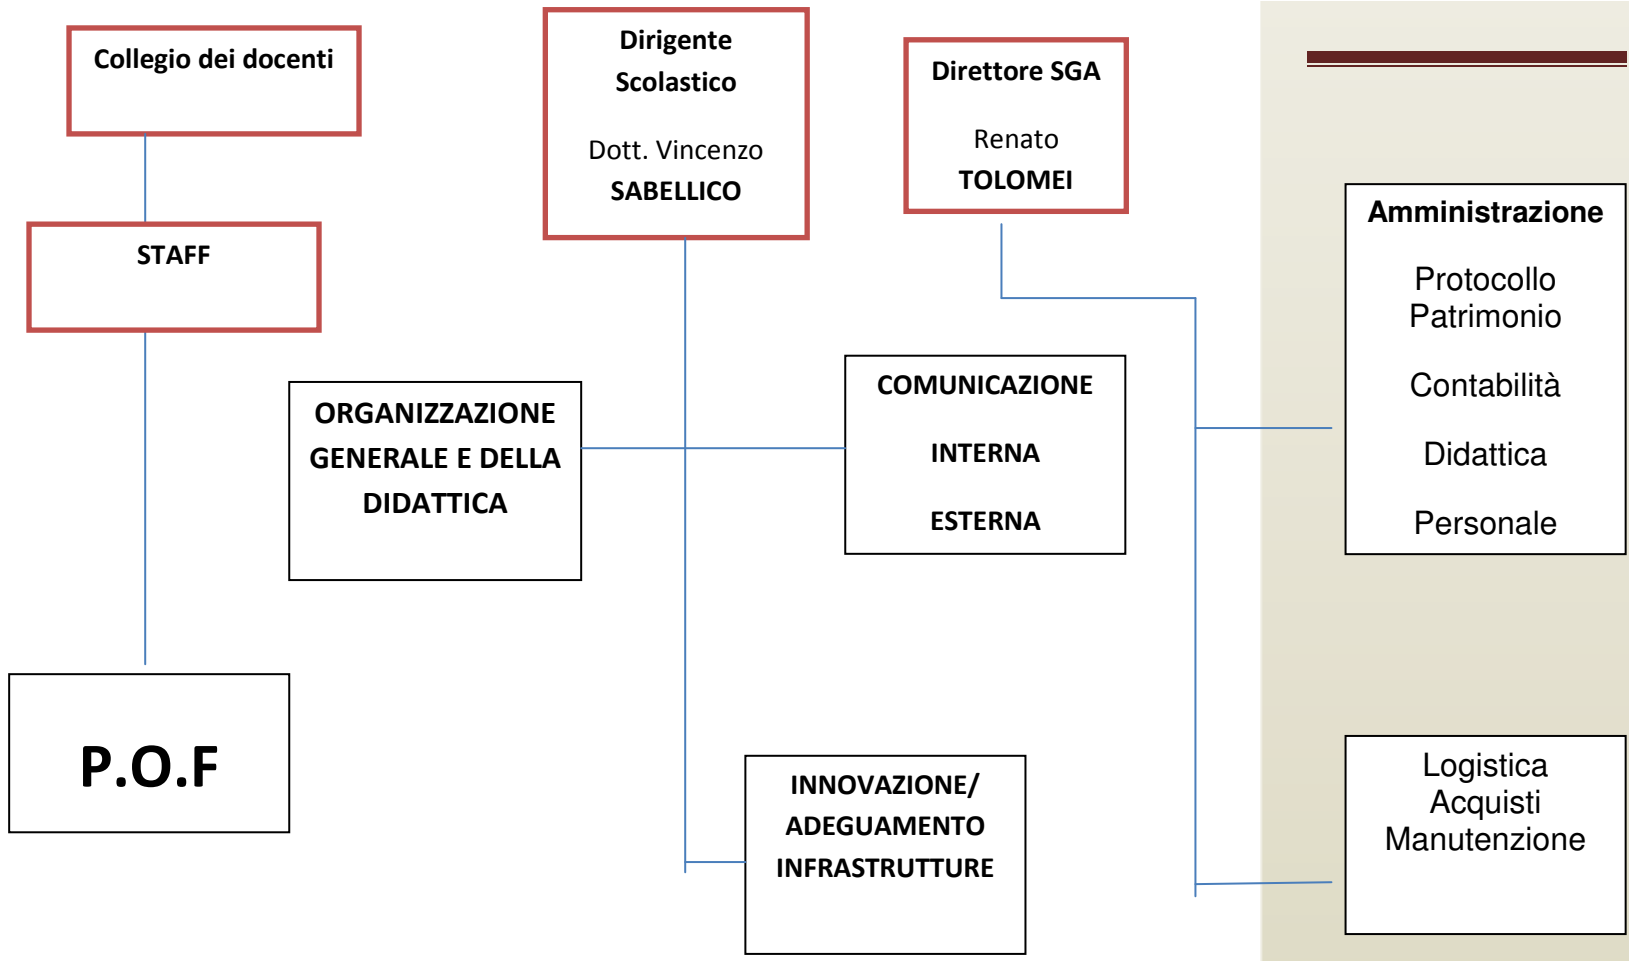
Collegio dei docenti

Dirigente Scolastico

Dott. Vincenzo SABELLICO

Direttore SGA

Renato TOLOMEI

STAFF

Amministrazione

Protocollo
Patrimonio

Contabilità

Didattica

Personale

ORGANIZZAZIONE GENERALE E DELLA DIDATTICA

COMUNICAZIONE

INTERNA

ESTERNA

P.O.F

INNOVAZIONE/ ADEGUAMENTO INFRASTRUTTURE

Logistica
Acquisti
Manutenzione